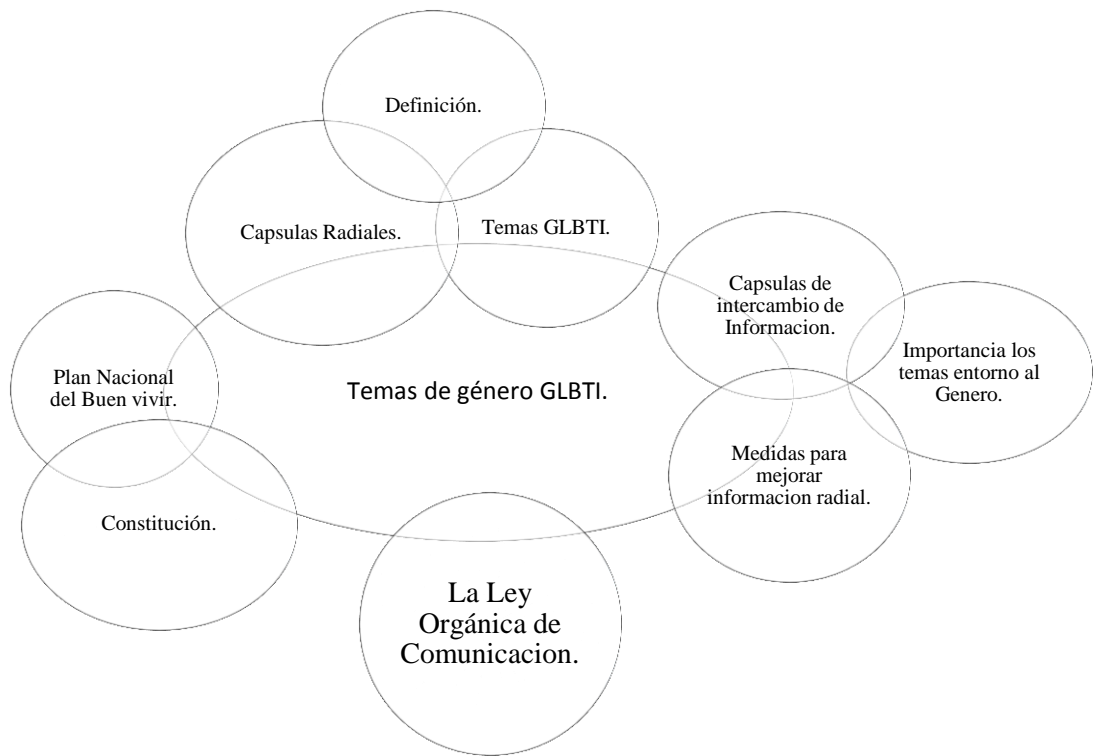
Definición.

Capsulas Radiales.

Temas GLBTI.

Capsulas de intercambio de Informacion.

Importancia los temas entorno al Genero.

Plan Nacional del Buen vivir.

Temas de género GLBTI.

Medidas para mejorar informacion radial.

Constitución.

La Ley Orgánica de Comunicacion.